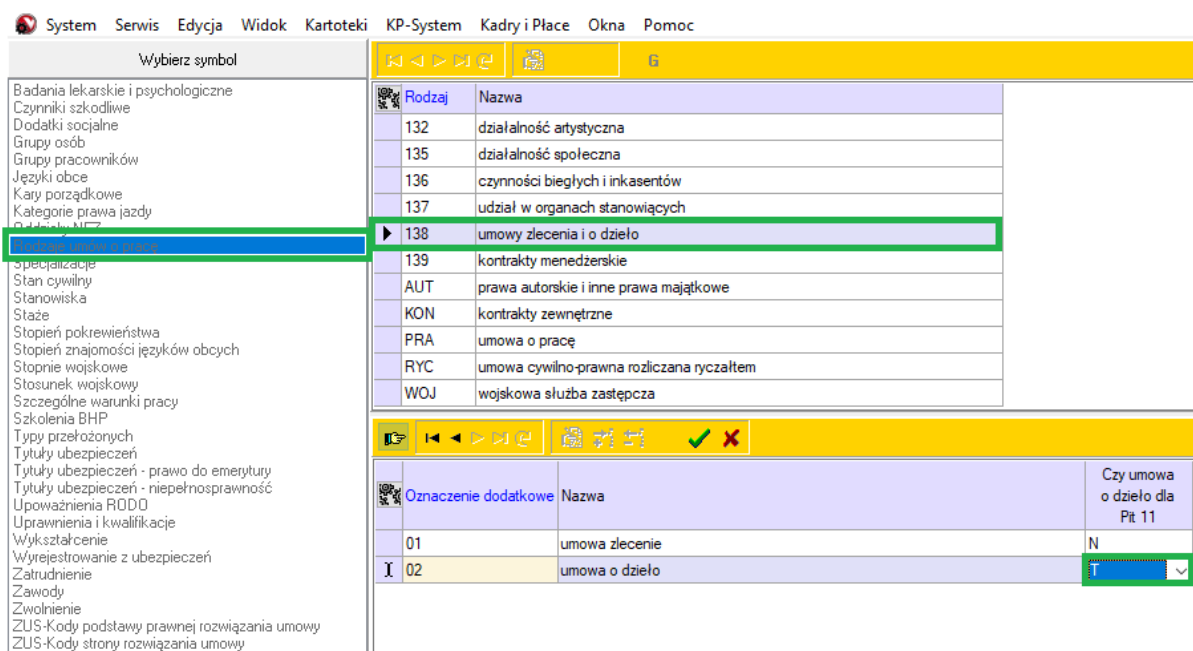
System Serwis Edycja Widok Kartoteki KP-System Kadry i Płace Okna Pomoc

Wybierz symbol

Badania lekarskie i psychologiczne
Czynniki szkodliwe
Dodatki socjalne
Grupy osób
Grupy pracowników
Języki obce
Kary porządkowe
Kategorie prawa jazdy
Oddziały NFZ
Rodzaje umów o pracę
Specjalizacje
Stan cywilny
Stanowiska
Staże
Stopień pokrewieństwa
Stopień znajomości języków obcych
Stopnie wojskowe
Stosunek wojskowy
Szczególne warunki pracy
Szkolenia BHP
Typy przełożonych
Tytuły ubezpieczeń
Tytuły ubezpieczeń - prawo do emerytury
Tytuły ubezpieczeń - niepełnosprawność
Upoważnienia RODO
Uprawnienia i kwalifikacje
Wykształcenie
Wyrejestrowanie z ubezpieczeń
Zatrudnienie
Zawody
Zwolnienie
ZUS-Kody podstawy prawnej rozwiązania umowy
ZUS-Kody strony rozwiązania umowy

G

| Rodzaj | Nazwa |
|---|---|
| 132 | działalność artystyczna |
| 135 | działalność społeczna |
| 136 | czynności biegłych i inkasentów |
| 137 | udział w organach stanowiących |
| 138 | umowy zlecenia i o dzieło |
| 139 | kontrakty menedżerskie |
| AUT | prawa autorskie i inne prawa majątkowe |
| KON | kontrakty zewnętrzne |
| PRA | umowa o pracę |
| RYC | umowa cywilno-prawna rozliczana ryczałtem |
| WOJ | wojskowa służba zastępcza |

| Oznaczenie dodatkowe | Nazwa | Czy umowa o dzieło dla Pit 11 |
|---|---|---|
| 01 | umowa zlecenie | N |
| 02 | umowa o dzieło | T |